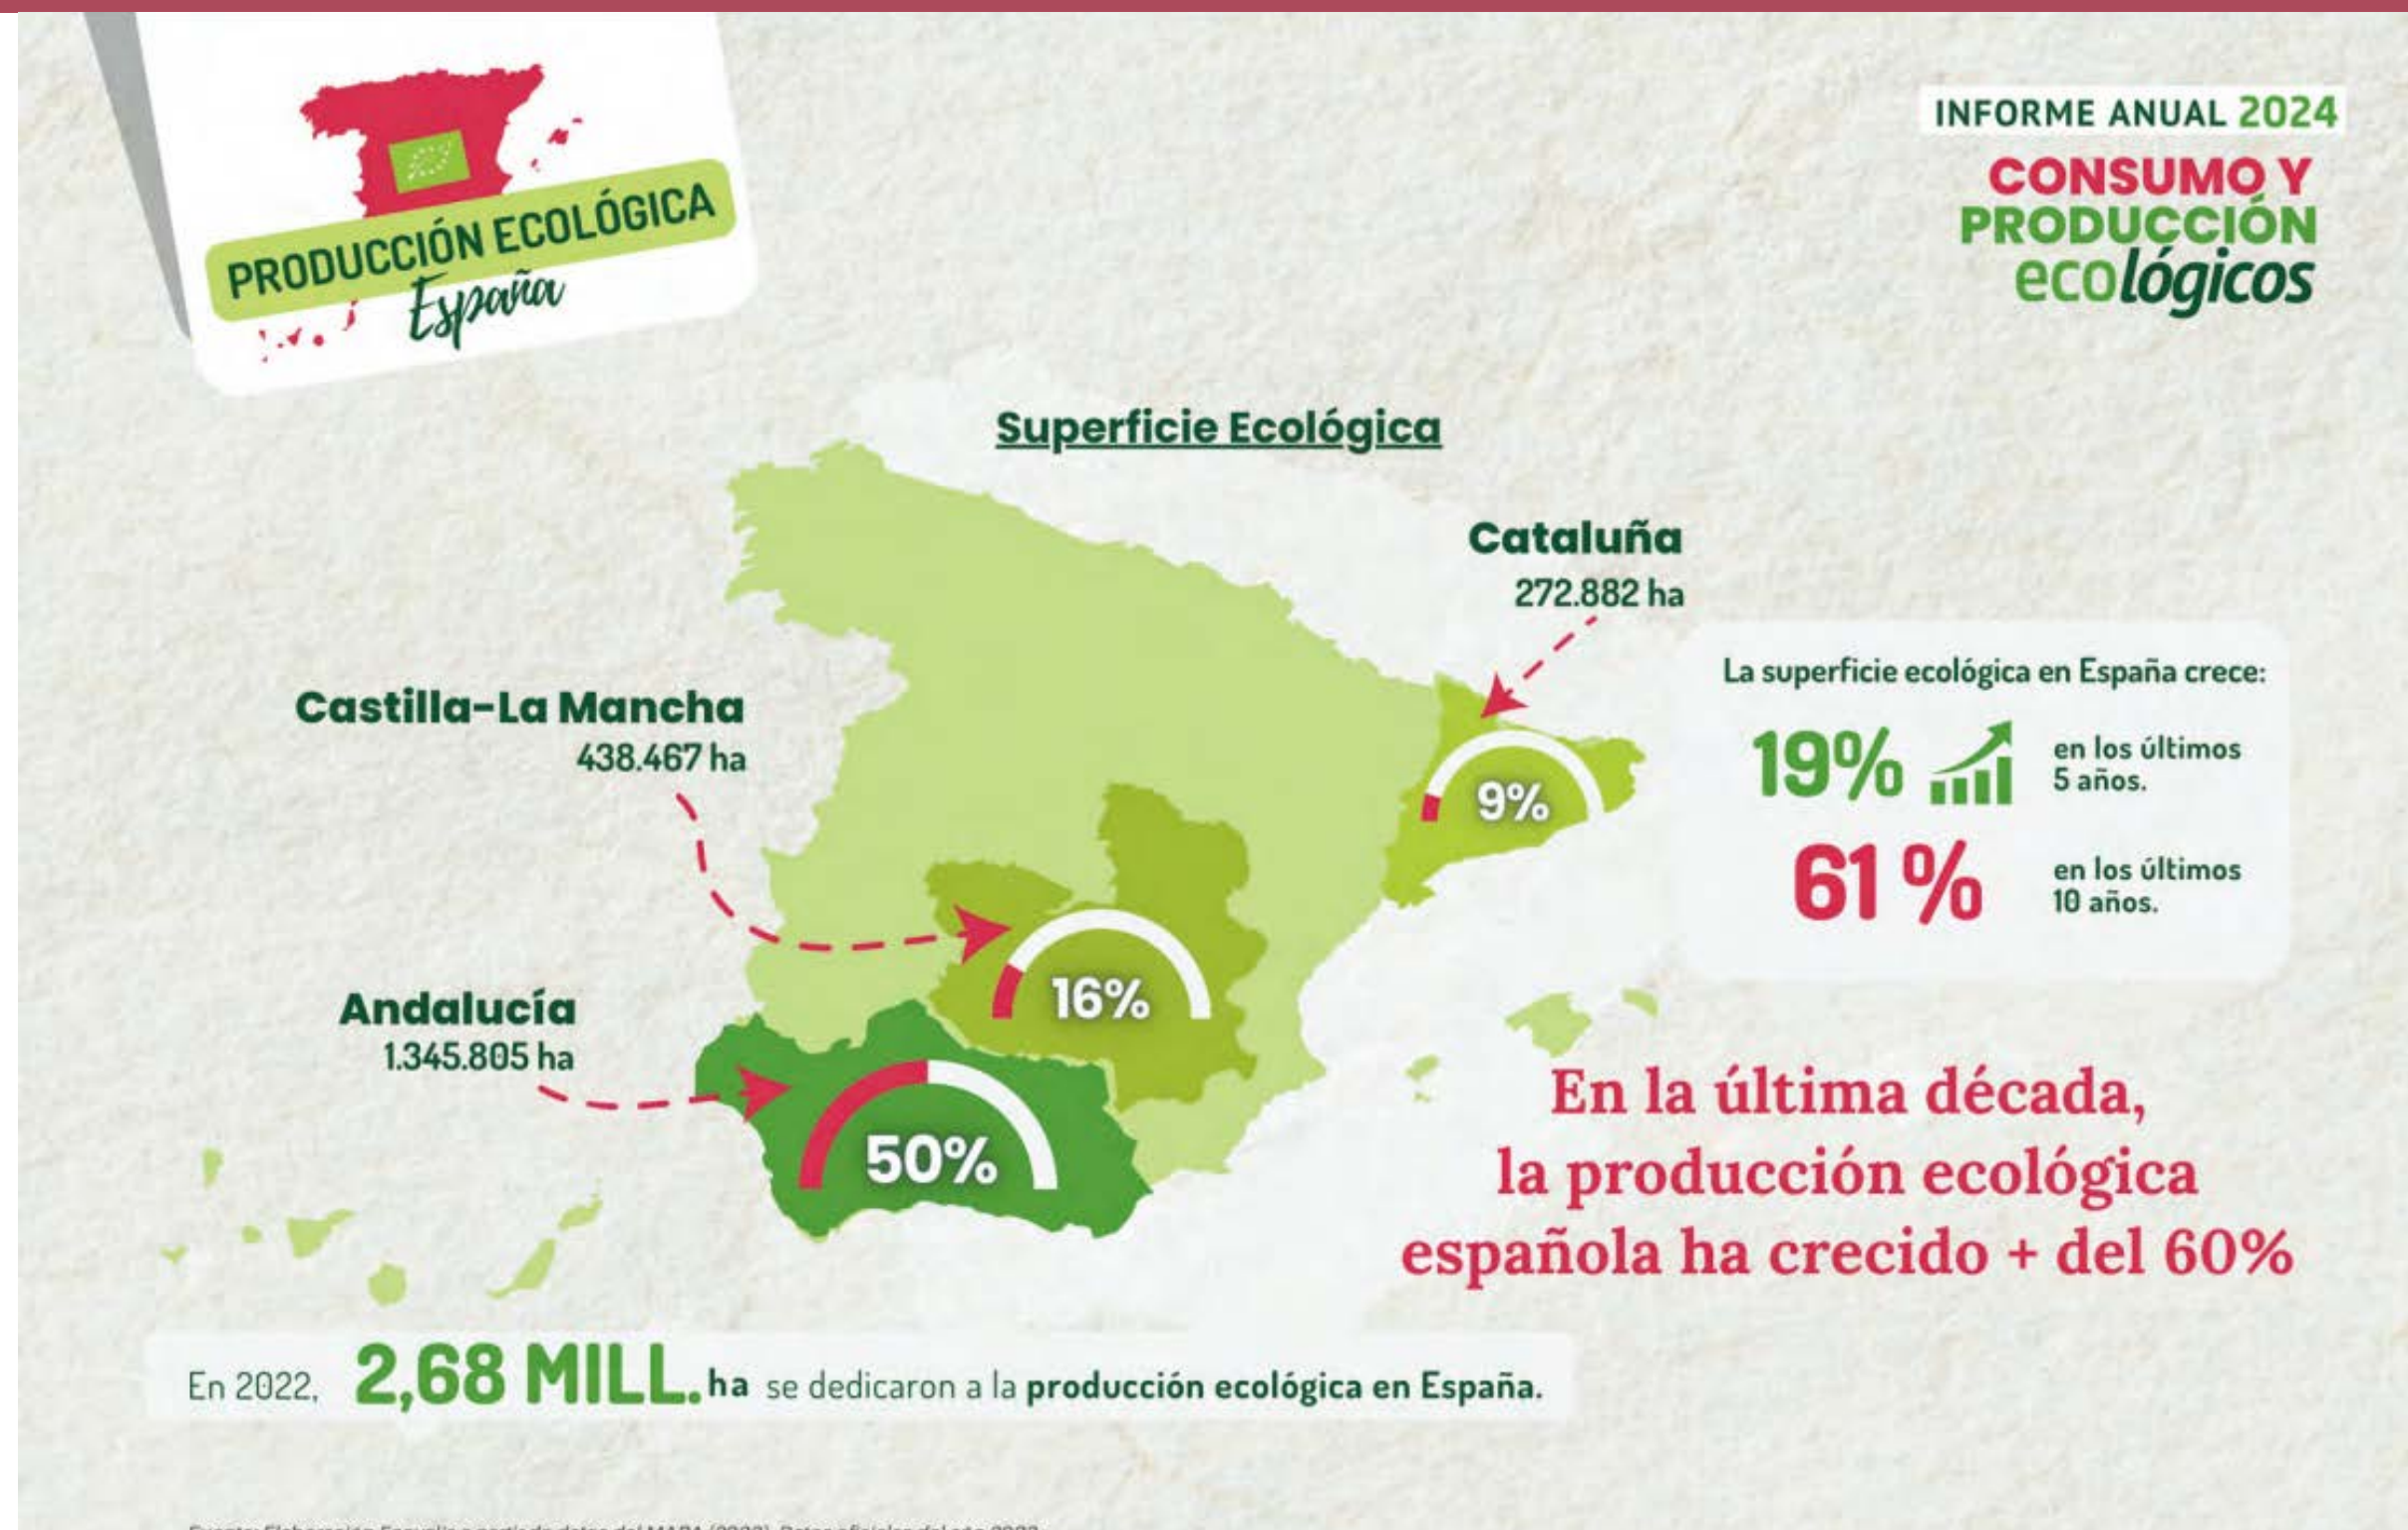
PRODUCCIÓN ECOLÓGICA
España

INFORME ANUAL 2024
CONSUMO Y PRODUCCIÓN ecológicos

Superficie Ecológica

Cataluña
272.882 ha

Castilla-La Mancha
438.467 ha

Andalucía
1.345.805 ha

9%

16%

50%

La superficie ecológica en España crece:

19% en los últimos 5 años.

61 % en los últimos 10 años.

En la última década, la producción ecológica española ha crecido + del 60%

En 2022, 2,68 MILL. ha se dedicaron a la producción ecológica en España.

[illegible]